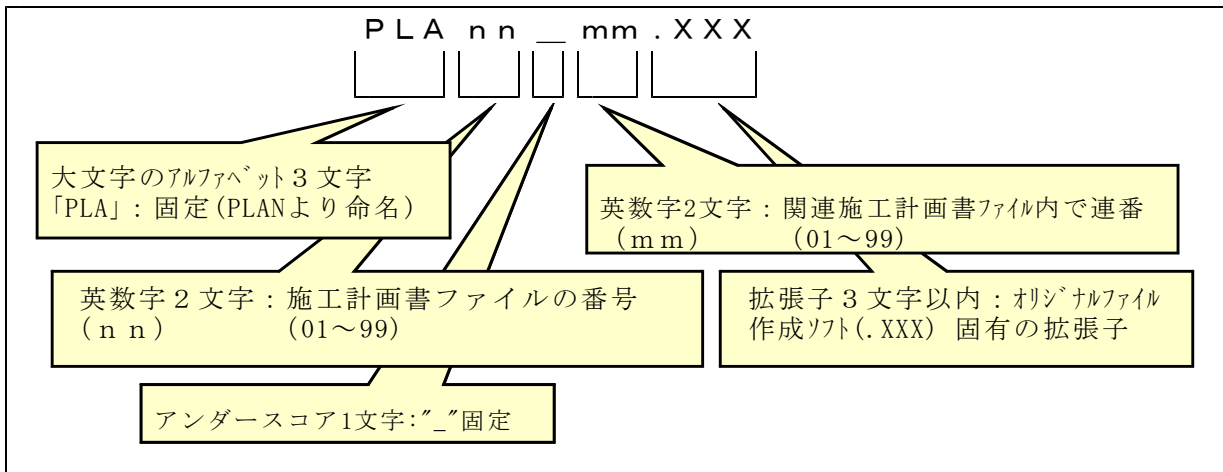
PLA nn _ mm.XXX

大文字のｱﾙﾌｧﾍﾞｯﾄ３文字
「PLA」：固定（PLANより命名）

英数字2文字：関連施工計画書ﾌｧｲﾙ内で連番
（ｍｍ）　　（01～99）

英数字２文字：施工計画書ファイルの番号
（ｎｎ）　　（01～99）

拡張子３文字以内：ｵﾘｼﾞﾅﾙﾌｧｲﾙ作成ｿﾌﾄ(.XXX) 固有の拡張子

アンダースコア1文字:"_"固定